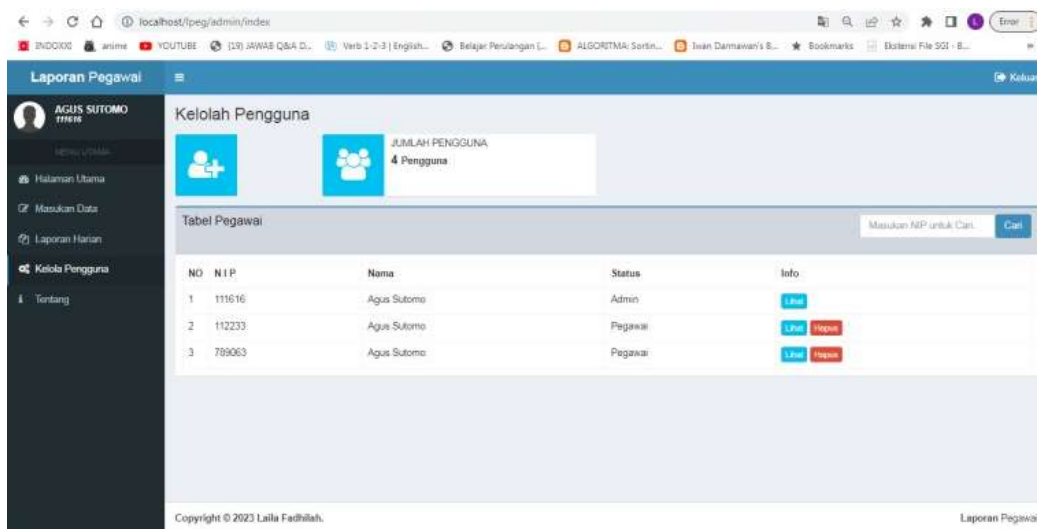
localhost/lpeg/admin/index

Error

INDOXXI anime YOUTUBE (19) JAWAB Q&A D... Verb 1-2-3 | English... Belajar Perulangan (... ALGORITMA: Sortin... Iwan Darmawan's B... Bookmarks Ekstensi File SGI - B...

Laporan Pegawai

Keluar

AGUS SUTOMO
111616

MENU UTAMA

Halaman Utama

Masukan Data

Laporan Harian

Kelola Pengguna

Tentang

Kelolah Pengguna

JUMLAH PENGGUNA
4 Pengguna

Tabel Pegawai

Masukan NIP untuk Cari.

Cari

| NO | N I P | Nama | Status | Info |
|---|---|---|---|---|
| 1 | 111616 | Agus Sutomo | Admin | Lihat |
| 2 | 112233 | Agus Sutomo | Pegawai | Lihat Hapus |
| 3 | 789063 | Agus Sutomo | Pegawai | Lihat Hapus |

Copyright © 2023 Laila Fadhilah.

Laporan Pegawai